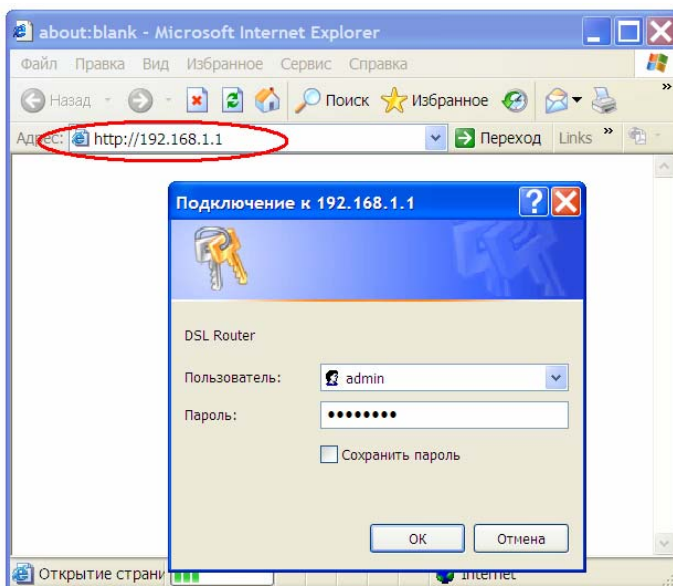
about:blank - Microsoft Internet Explorer

Файл Правка Вид Избранное Сервис Справка

Назад Поиск Избранное

Адрес: http://192.168.1.1 Переход Links »

Подключение к 192.168.1.1

DSL Router

Пользователь: admin

Пароль: ••••••••

Сохранить пароль

ОК Отмена

Открытие страни

Internet